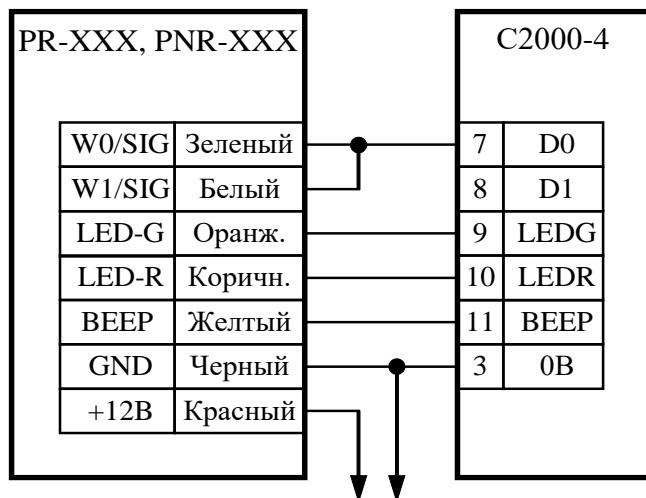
PR-XXX, PNR-XXX

| W0/SIG | Зеленый |
|---|---|
| W1/SIG | Белый |
| LED-G | Оранж. |
| LED-R | Коричн. |
| BEEP | Желтый |
| GND | Черный |
| +12В | Красный |

С2000-4

| 7 | D0 |
|---|---|
| 8 | D1 |
| 9 | LEDG |
| 10 | LEDR |
| 11 | BEEP |
| 3 | 0В |